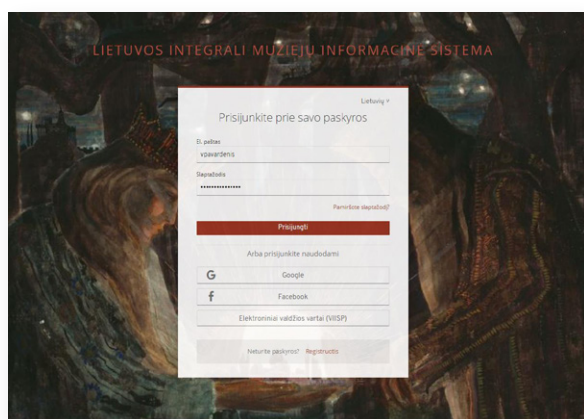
LIETUVOS INTEGRALI MUZIEJŲ INFORMACINĖ SISTEMA

Lietuvių

Prisijunkite prie savo paskyros

El. paštas

vpavardenis

Slaptažodis

••••••••••••••••

Pamiršote slaptažodį?

Prisijungti

Arba prisijunkite naudodami

G Google

f Facebook

Elektroniniai valdžios vartai (VIISP)

Neturite paskyros? Registruotis